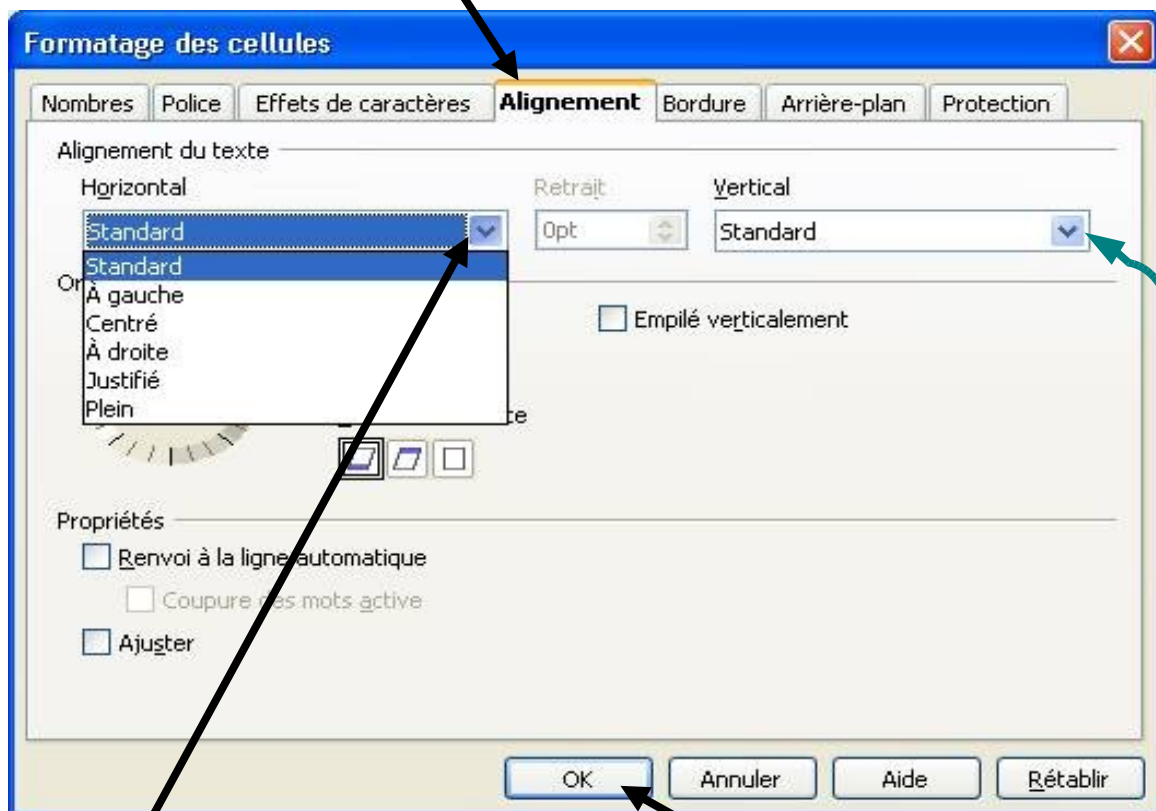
Formatage des cellules

Nombres | Police | Effets de caractères | Alignement | Bordure | Arrière-plan | Protection

Alignement du texte

Horizontal

Standard

Standard
À gauche
Centré
À droite
Justifié
Plein

Retrait

0pt

Vertical

Standard

Or

Empilé verticalement

te

Propriétés

Renvoi à la ligne automatique

Coupure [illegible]es mots active

Ajuster

OK

Annuler

Aide

Rétablir